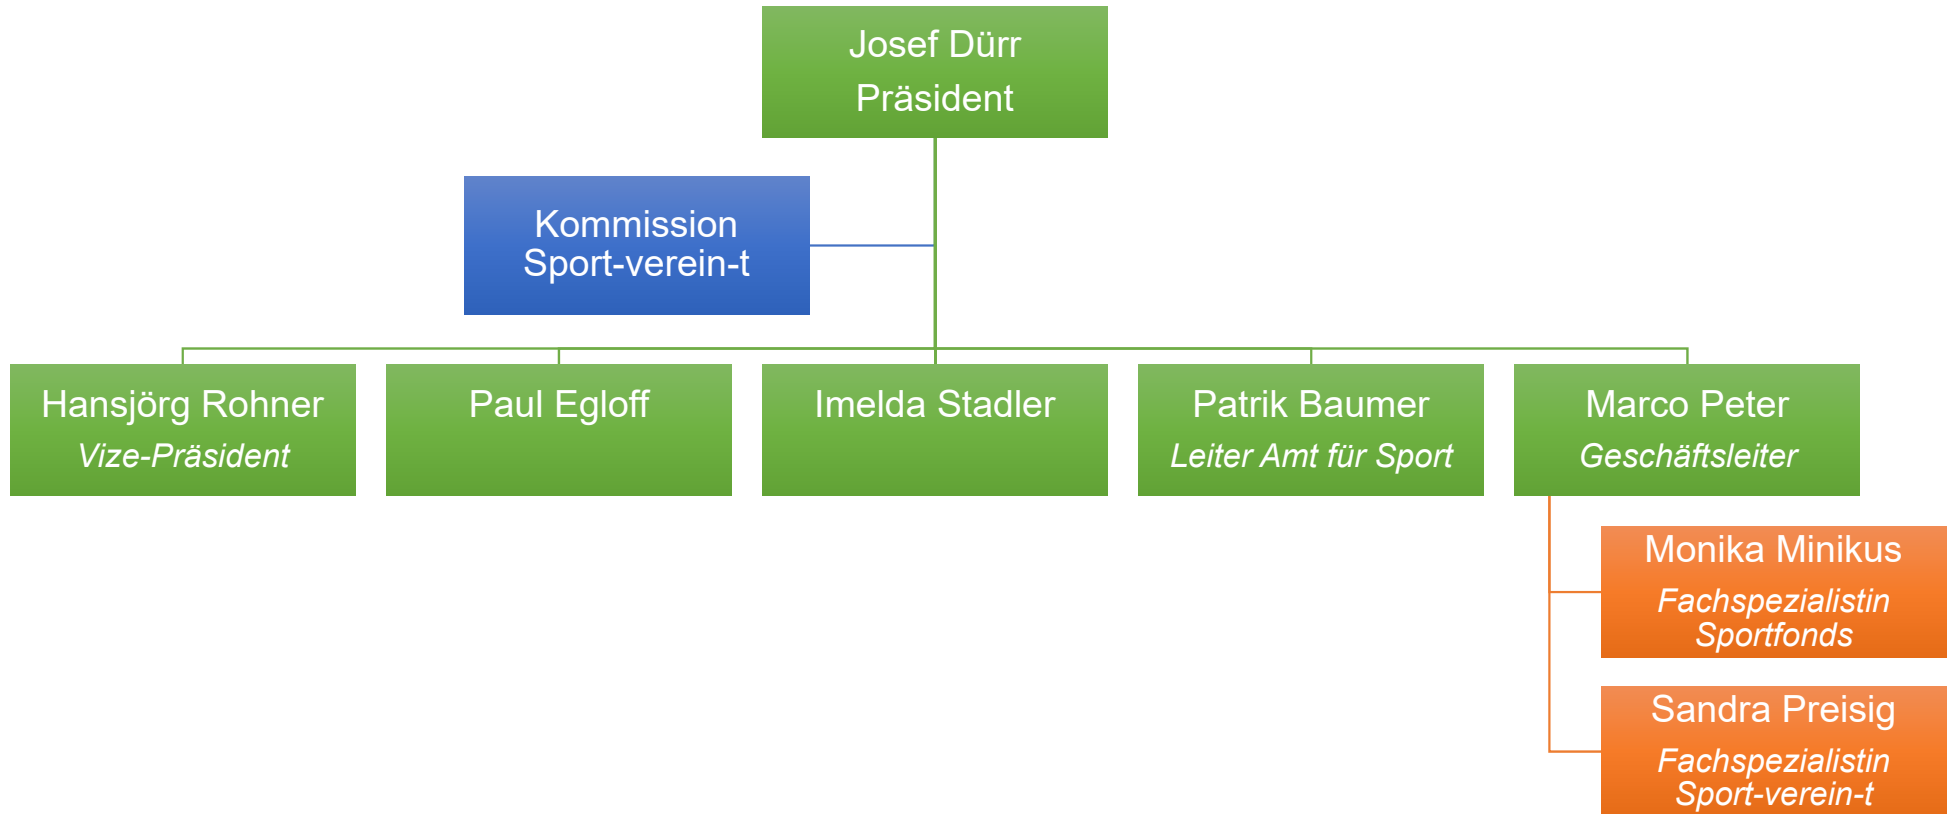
Josef Dürr
Präsident

Kommission
Sport-verein-t

Hansjörg Rohner
Vize-Präsident

Paul Egloff

Imelda Stadler

Patrik Baumer
Leiter Amt für Sport

Marco Peter
Geschäftsleiter

Monika Minikus
Fachspezialistin Sportfonds

Sandra Preisig
Fachspezialistin Sport-verein-t